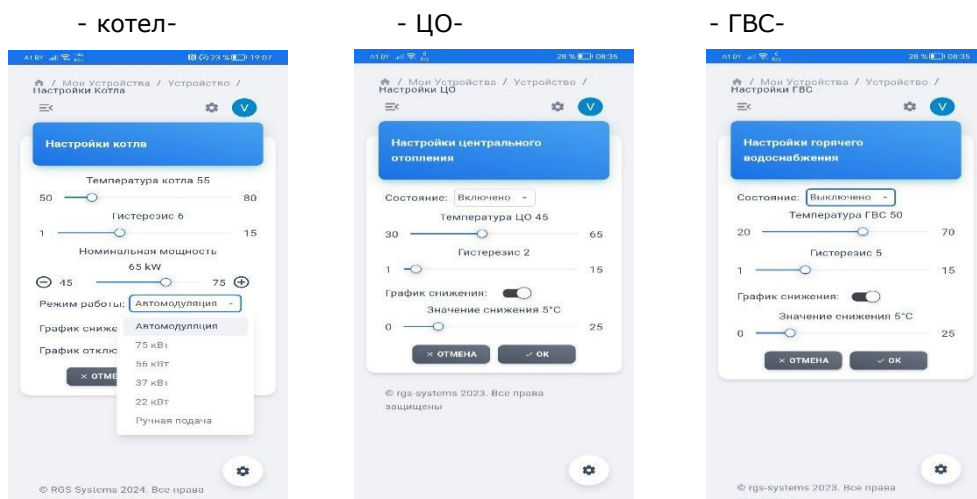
- котел-

A1 BY 23 % 19:07

/ Мои Устройства / Устройство / Настройки Котла

Настройки котла

Температура котла 55

50 80

Гистерезис 6

1 15

Номинальная мощность

65 kW

45 75

Режим работы: Автомодуляция

График сниже

График отклю

× ОТМЕ

Автомодуляция

75 кВт

56 кВт

37 кВт

22 кВт

Ручная подача

© RGS Systems 2024. Все права

- ЦО-

A1 BY 28 % 08:35

/ Мои Устройства / Устройство / Настройки ЦО

Настройки центрального отопления

Состояние: Включено

Температура ЦО 45

30 65

Гистерезис 2

1 15

График снижения:

Значение снижения 5°C

0 25

× ОТМЕНА ✓ OK

© rgs systems 2023. Все права защищены

- ГВС-

A1 BY 28 % 08:35

/ Мои Устройства / Устройство / Настройки ГВС

Настройки горячего водоснабжения

Состояние: Выключено

Температура ГВС 50

20 70

Гистерезис 5

1 15

График снижения:

Значение снижения 5°C

0 25

× ОТМЕНА ✓ OK

© rgs-systems 2023. Все права